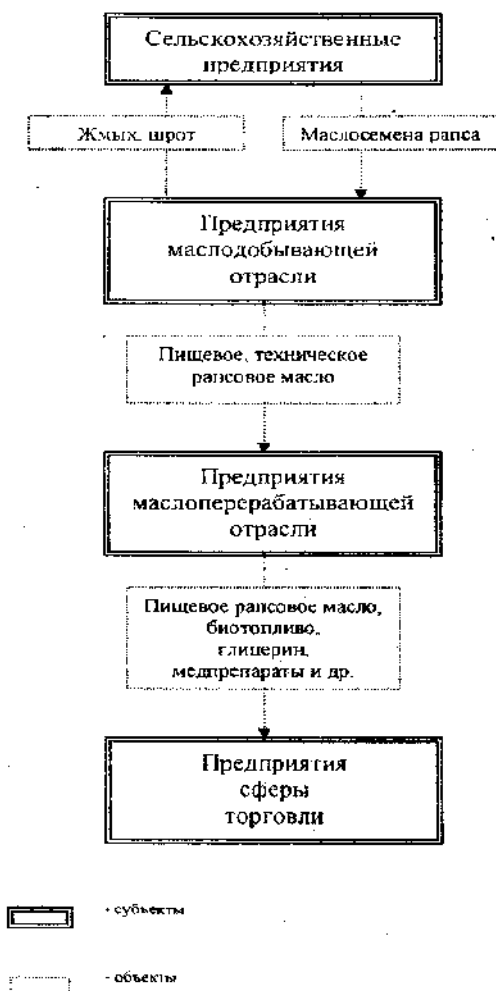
Сельскохозяйственные предприятия

Жмых, шрот

Маслосемена рапса

Предприятия маслодобывающей отрасли

Пищевое, техническое рапсовое масло

Предприятия маслоперерабатывающей отрасли

Пищевое рапсовое масло, биотопливо, глицерин, медпрепараты и др.

Предприятия сферы торговли

- субъекты

- объекты